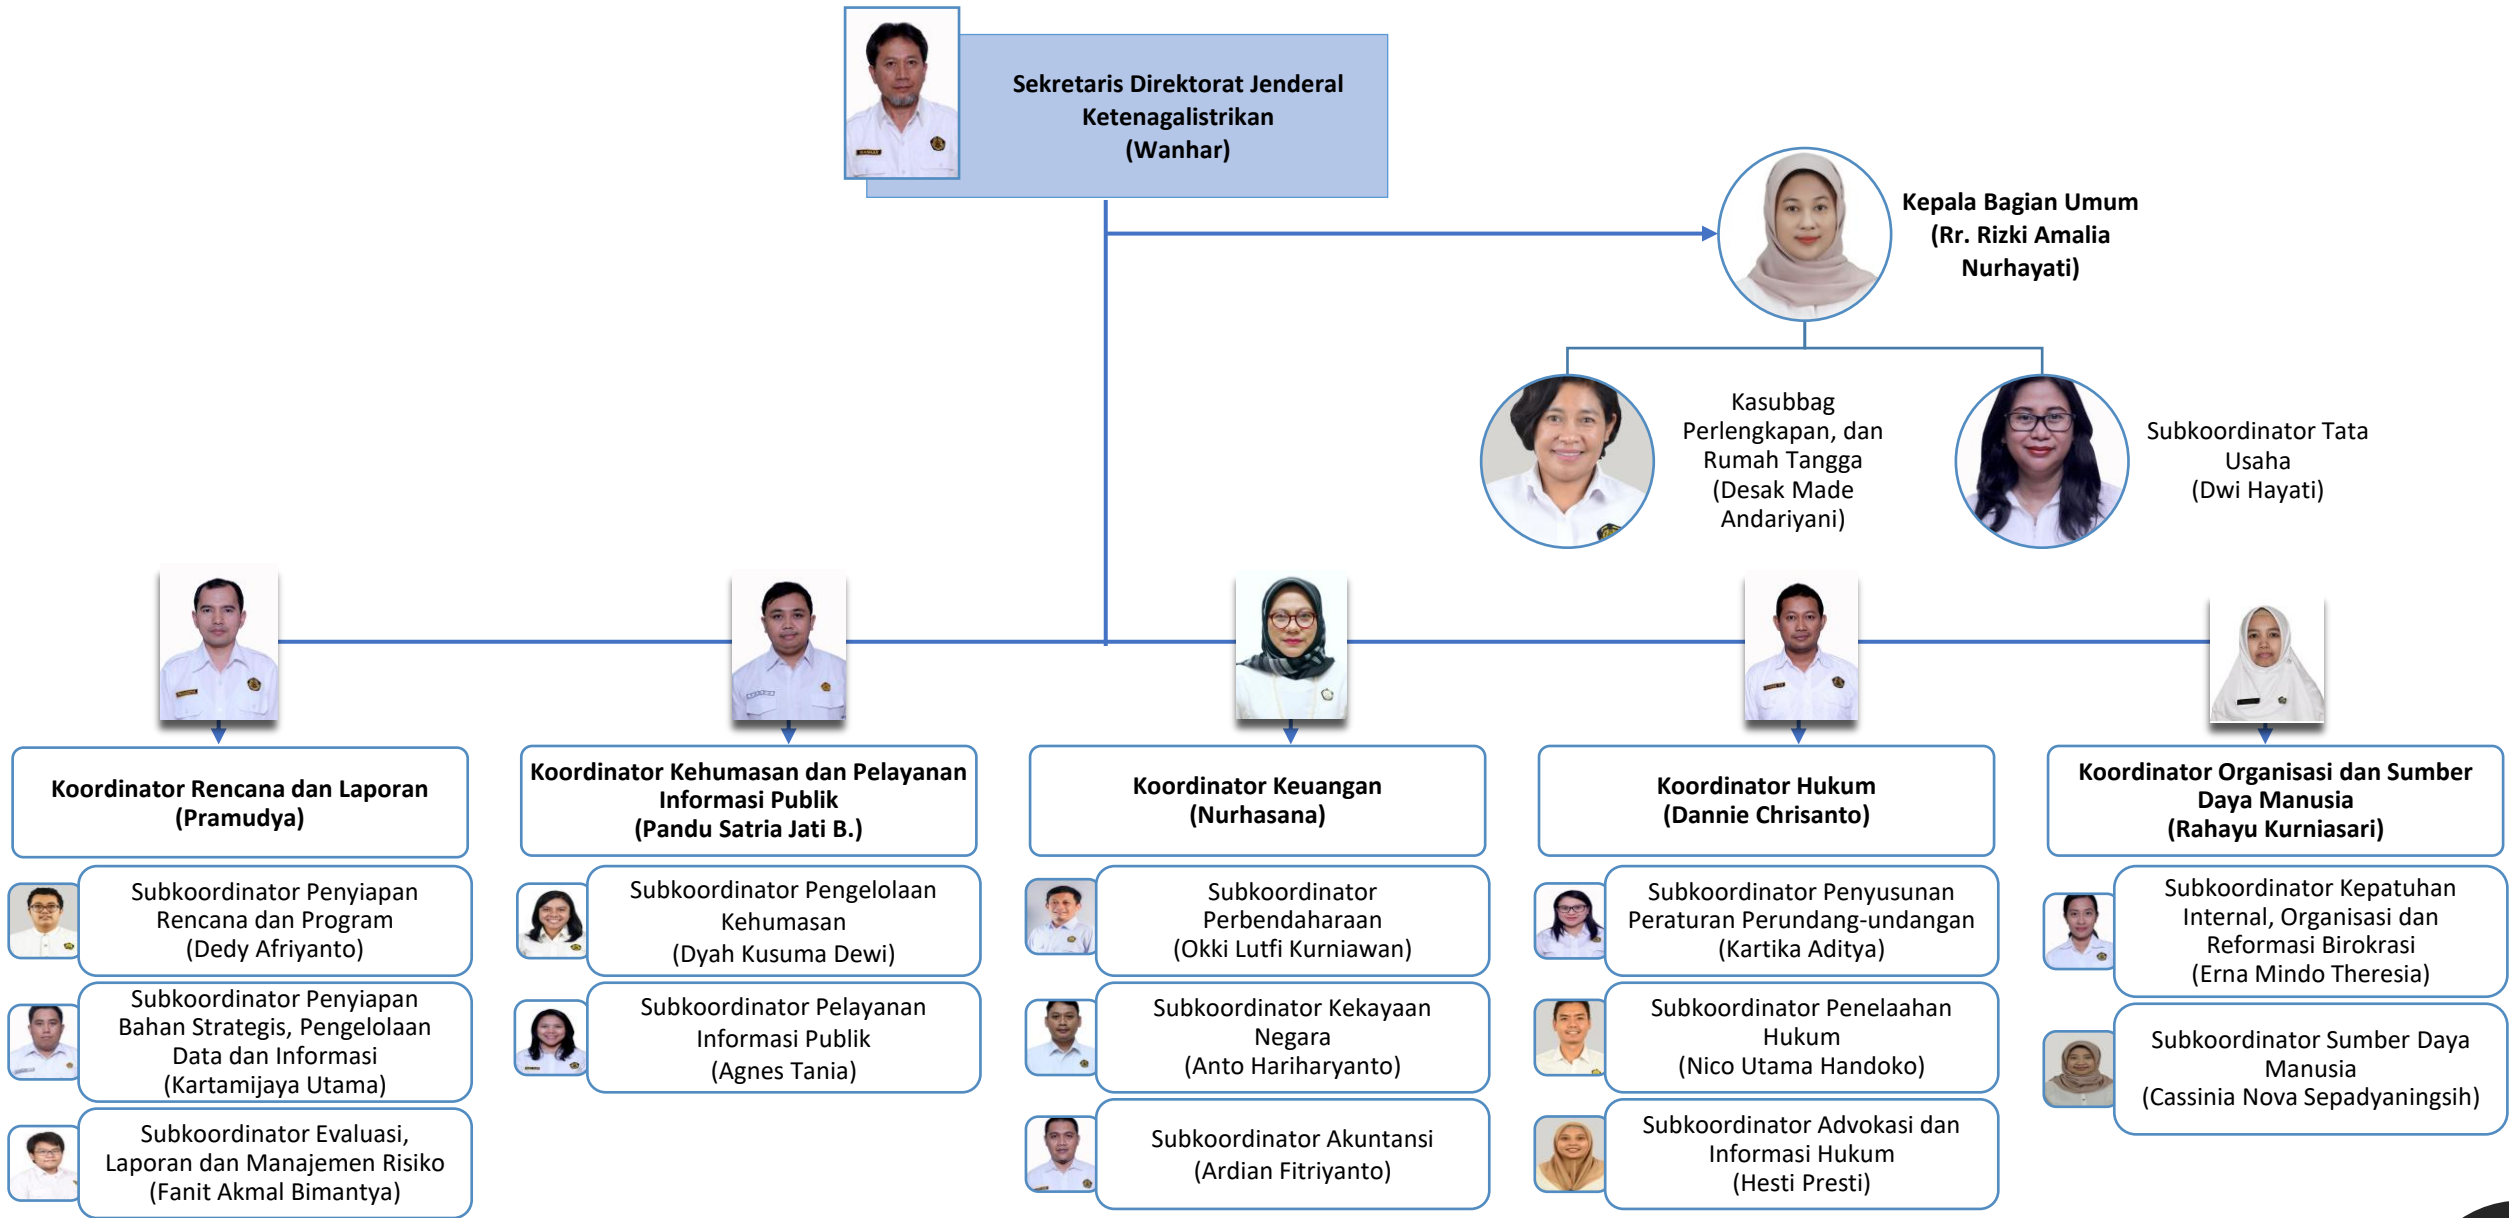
Sekretaris Direktorat Jenderal Ketenagalistrikan
(Wanhar)

Kepala Bagian Umum
(Rr. Rizki Amalia Nurhayati)

Kasubbag Perlengkapan, dan Rumah Tangga
(Desak Made Andariyani)

Subkoordinator Tata Usaha
(Dwi Hayati)

Koordinator Rencana dan Laporan
(Pramudya)

Subkoordinator Penyiapan Rencana dan Program
(Dedy Afriyanto)

Subkoordinator Penyiapan Bahan Strategis, Pengelolaan Data dan Informasi
(Kartamijaya Utama)

Subkoordinator Evaluasi, Laporan dan Manajemen Risiko
(Fanit Akmal Bimantya)

Koordinator Kehumasan dan Pelayanan Informasi Publik
(Pandu Satria Jati B.)

Subkoordinator Pengelolaan Kehumasan
(Dyah Kusuma Dewi)

Subkoordinator Pelayanan Informasi Publik
(Agnes Tania)

Koordinator Keuangan
(Nurhasana)

Subkoordinator Perbendaharaan
(Okki Lutfi Kurniawan)

Subkoordinator Kekayaan Negara
(Anto Hariharyanto)

Subkoordinator Akuntansi
(Ardian Fitriyanto)

Koordinator Hukum
(Dannie Chrisanto)

Subkoordinator Penyusunan Peraturan Perundang-undangan
(Kartika Aditya)

Subkoordinator Penelaahan Hukum
(Nico Utama Handoko)

Subkoordinator Advokasi dan Informasi Hukum
(Hesti Presti)

Koordinator Organisasi dan Sumber Daya Manusia
(Rahayu Kurniasari)

Subkoordinator Kepatuhan Internal, Organisasi dan Reformasi Birokrasi
(Erna Mindo Theresia)

Subkoordinator Sumber Daya Manusia
(Cassinia Nova Sepadyaningsih)